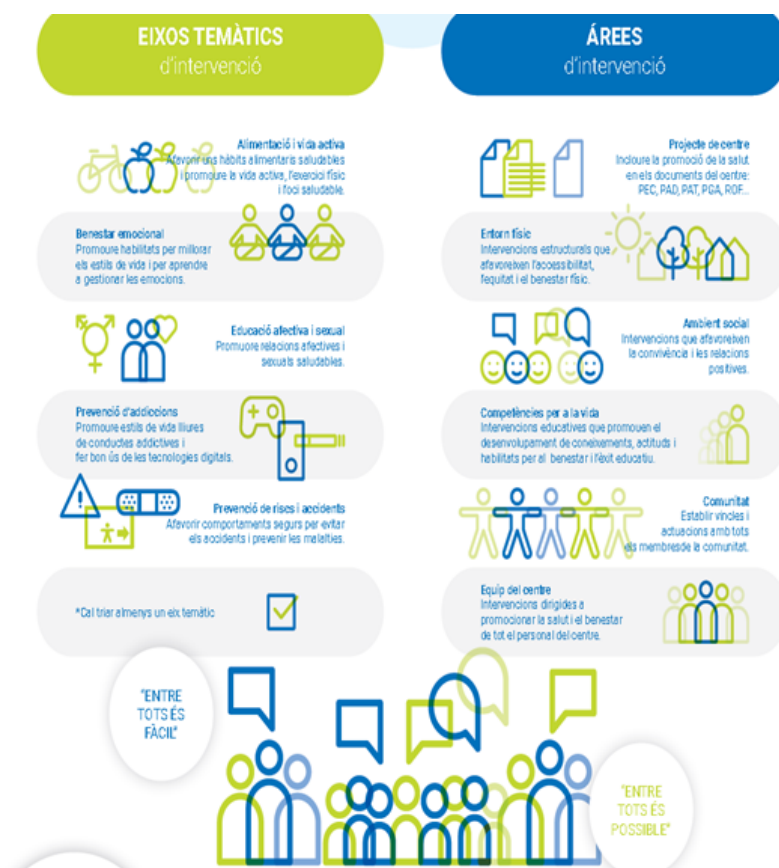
EIXOS TEMÀTICS
d'intervenció

ÀREES
d'intervenció

Alimentació i vida activa
Afavorir uns hàbits alimentaris saludables i promoure la vida activa, l'exercici físic i l'oci saludable.

Benestar emocional
Promoure habilitats per millorar els estils de vida i per aprendre a gestionar les emocions.

Educació afectiva i sexual
Promoure relacions afectives i sexuals saludables.

Prevenció d'addiccions
Promoure estils de vida lliures de conductes addictives i fer bon ús de les tecnologies digitals.

Prevenció de riscs i accidents
Afavorir comportaments segurs per evitar els accidents i prevenir les malalties.

*Cal triar almenys un eix temàtic

Projecte de centre
Incloure la promoció de la salut en els documents del centre: PEC, PAD, PAT, PGA, ROF...

Entorn físic
Intervencions estructurals que afavoreixen l'accessibilitat, l'equitat i el benestar físic.

Ambient social
Intervencions que afavoreixen la convivència i les relacions positives.

Competències per a la vida
Intervencions educatives que promouen el desenvolupament de coneixements, actituds i habilitats per al benestar i l'èxit educatiu.

Comunitat
Establir vincles i actuacions amb tots els membres de la comunitat.

Equip del centre
Intervencions dirigides a promocionar la salut i el benestar de tot el personal del centre.

"ENTRE TOTS ÉS FÀCIL"

"ENTRE TOTS ÉS POSSIBLE"